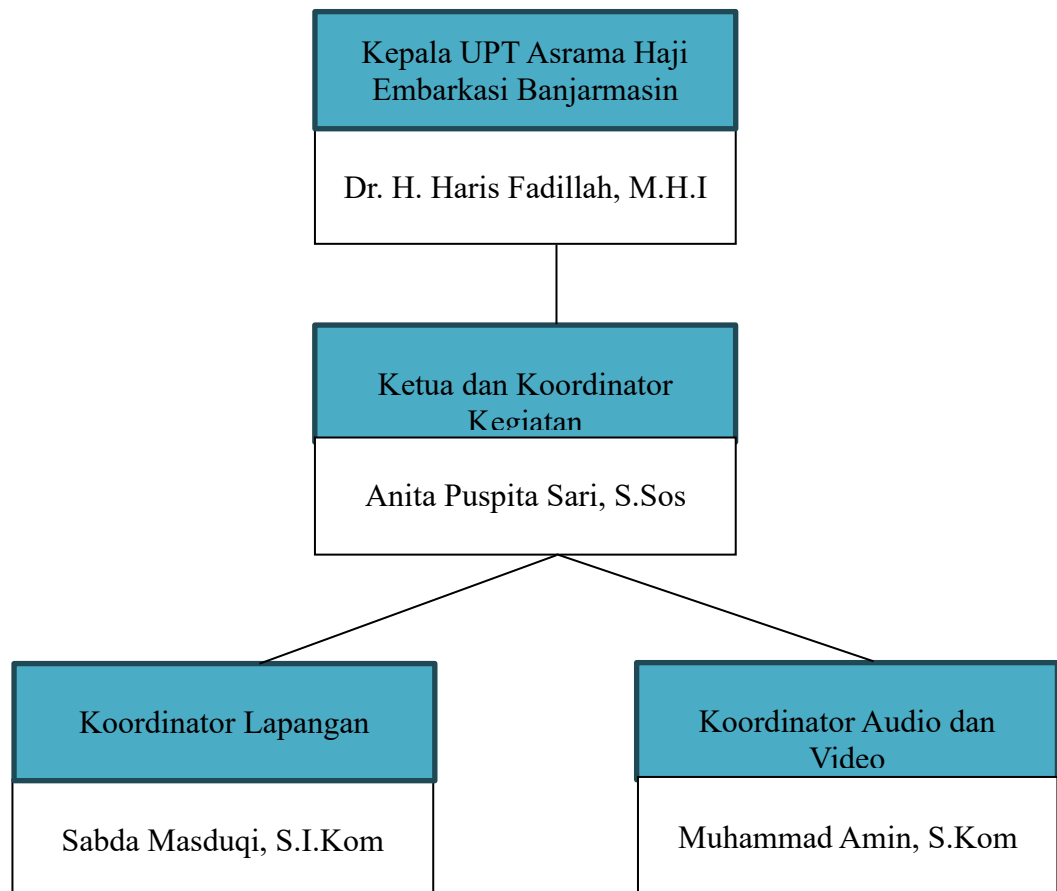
Kepala UPT Asrama Haji Embarkasi Banjarmasin

Dr. H. Haris Fadillah, M.H.I

Ketua dan Koordinator Kegiatan

Anita Puspita Sari, S.Sos

Koordinator Lapangan

Sabda Masduqi, S.I.Kom

Koordinator Audio dan Video

Muhammad Amin, S.Kom